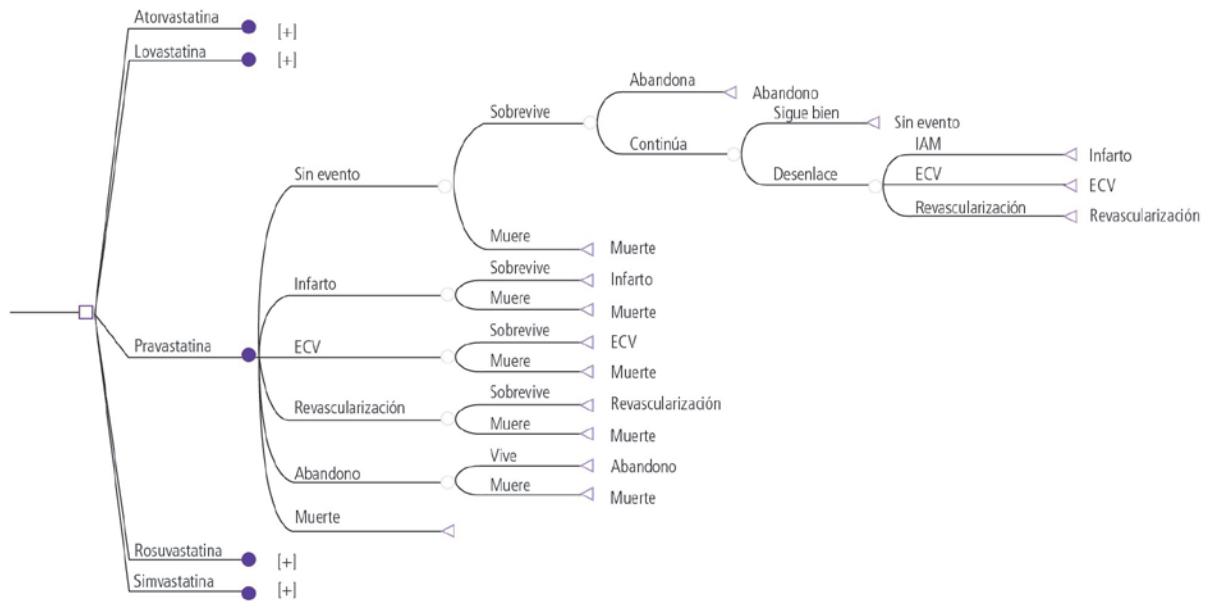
Atorvastatina [+]
Lovastatina [+]
Pravastatina
Sin evento
Sobrevive
Abandona
Abandono
Continúa
Sigue bien
Sin evento
Desenlace
IAM
Infarto
ECV
ECV
Revascularización
Revascularización
Muere
Muerte
Infarto
Sobrevive
Infarto
Muere
Muerte
ECV
Sobrevive
ECV
Muere
Muerte
Revascularización
Sobrevive
Revascularización
Muere
Muerte
Abandono
Vive
Abandono
Muere
Muerte
Muerte
Rosuvastatina [+]
Simvastatina [+]